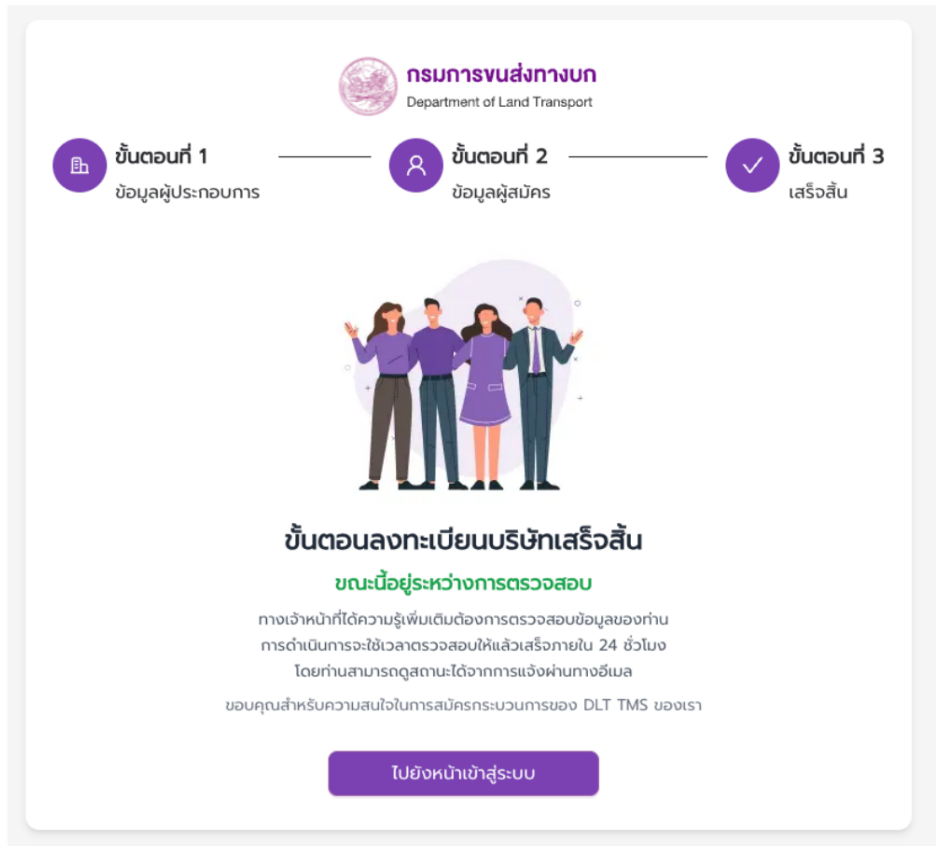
กรมการขนส่งทางบก
Department of Land Transport

ขั้นตอนที่ 1
ข้อมูลผู้ประกอบการ

ขั้นตอนที่ 2
ข้อมูลผู้สมัคร

ขั้นตอนที่ 3
เสร็จสิ้น

ขั้นตอนลงทะเบียนบริษัทเสร็จสิ้น

ขณะนี้อยู่ระหว่างการตรวจสอบ

ทางเจ้าหน้าที่ได้ความรู้เพิ่มเติมต้องการตรวจสอบข้อมูลของท่าน การดำเนินการจะใช้เวลาตรวจสอบให้แล้วเสร็จภายใน 24 ชั่วโมง โดยท่านสามารถดูสถานะได้จากการแจ้งผ่านทางอีเมล

ขอบคุณสำหรับความสนใจในการสมัครกระบวนการของ DLT TMS ของเรา

ไปยังหน้าเข้าสู่ระบบ